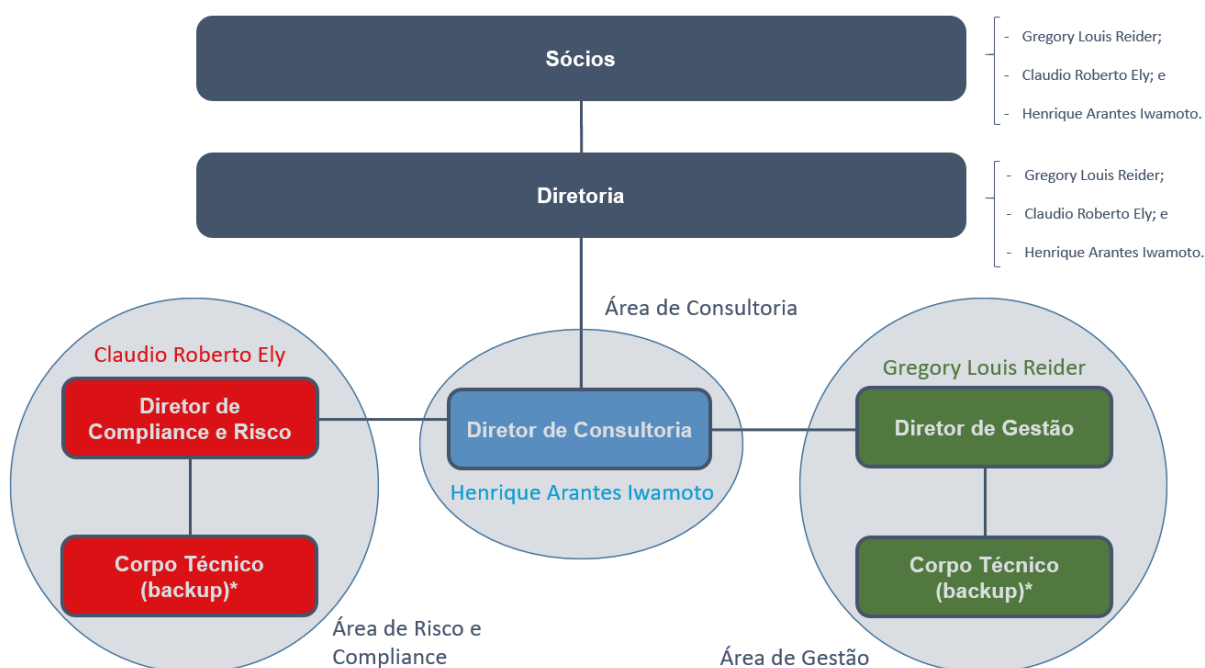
Sócios

- Gregory Louis Reider;
- Claudio Roberto Ely; e
- Henrique Arantes Iwamoto.

Diretoria

- Gregory Louis Reider;
- Claudio Roberto Ely; e
- Henrique Arantes Iwamoto.

Área de Consultoria

Claudio Roberto Ely

Diretor de Compliance e Risco

Corpo Técnico (backup)*

Área de Risco e Compliance

Diretor de Consultoria

Henrique Arantes Iwamoto

Gregory Louis Reider

Diretor de Gestão

Corpo Técnico (backup)*

Área de Gestão